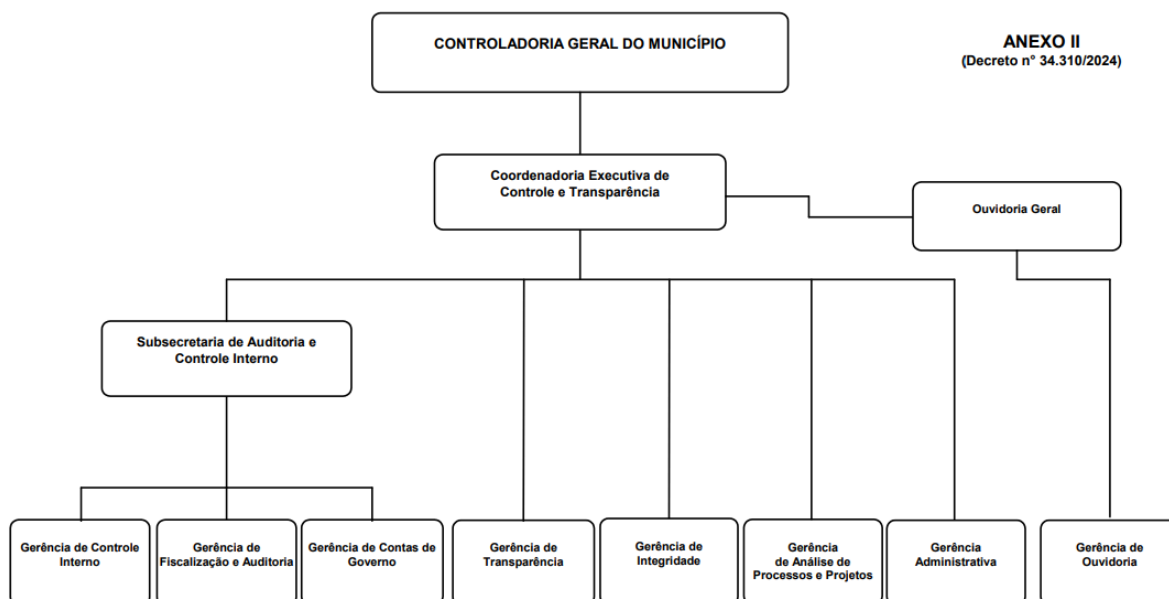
CONTROLADORIA GERAL DO MUNICÍPIO

ANEXO II
(Decreto nº 34.310/2024)

Coordenadoria Executiva de Controle e Transparência

Ouvidoria Geral

Subsecretaria de Auditoria e Controle Interno

Gerência de Controle Interno

Gerência de Fiscalização e Auditoria

Gerência de Contas de Governo

Gerência de Transparência

Gerência de Integridade

Gerência de Análise de Processos e Projetos

Gerência Administrativa

Gerência de Ouvidoria